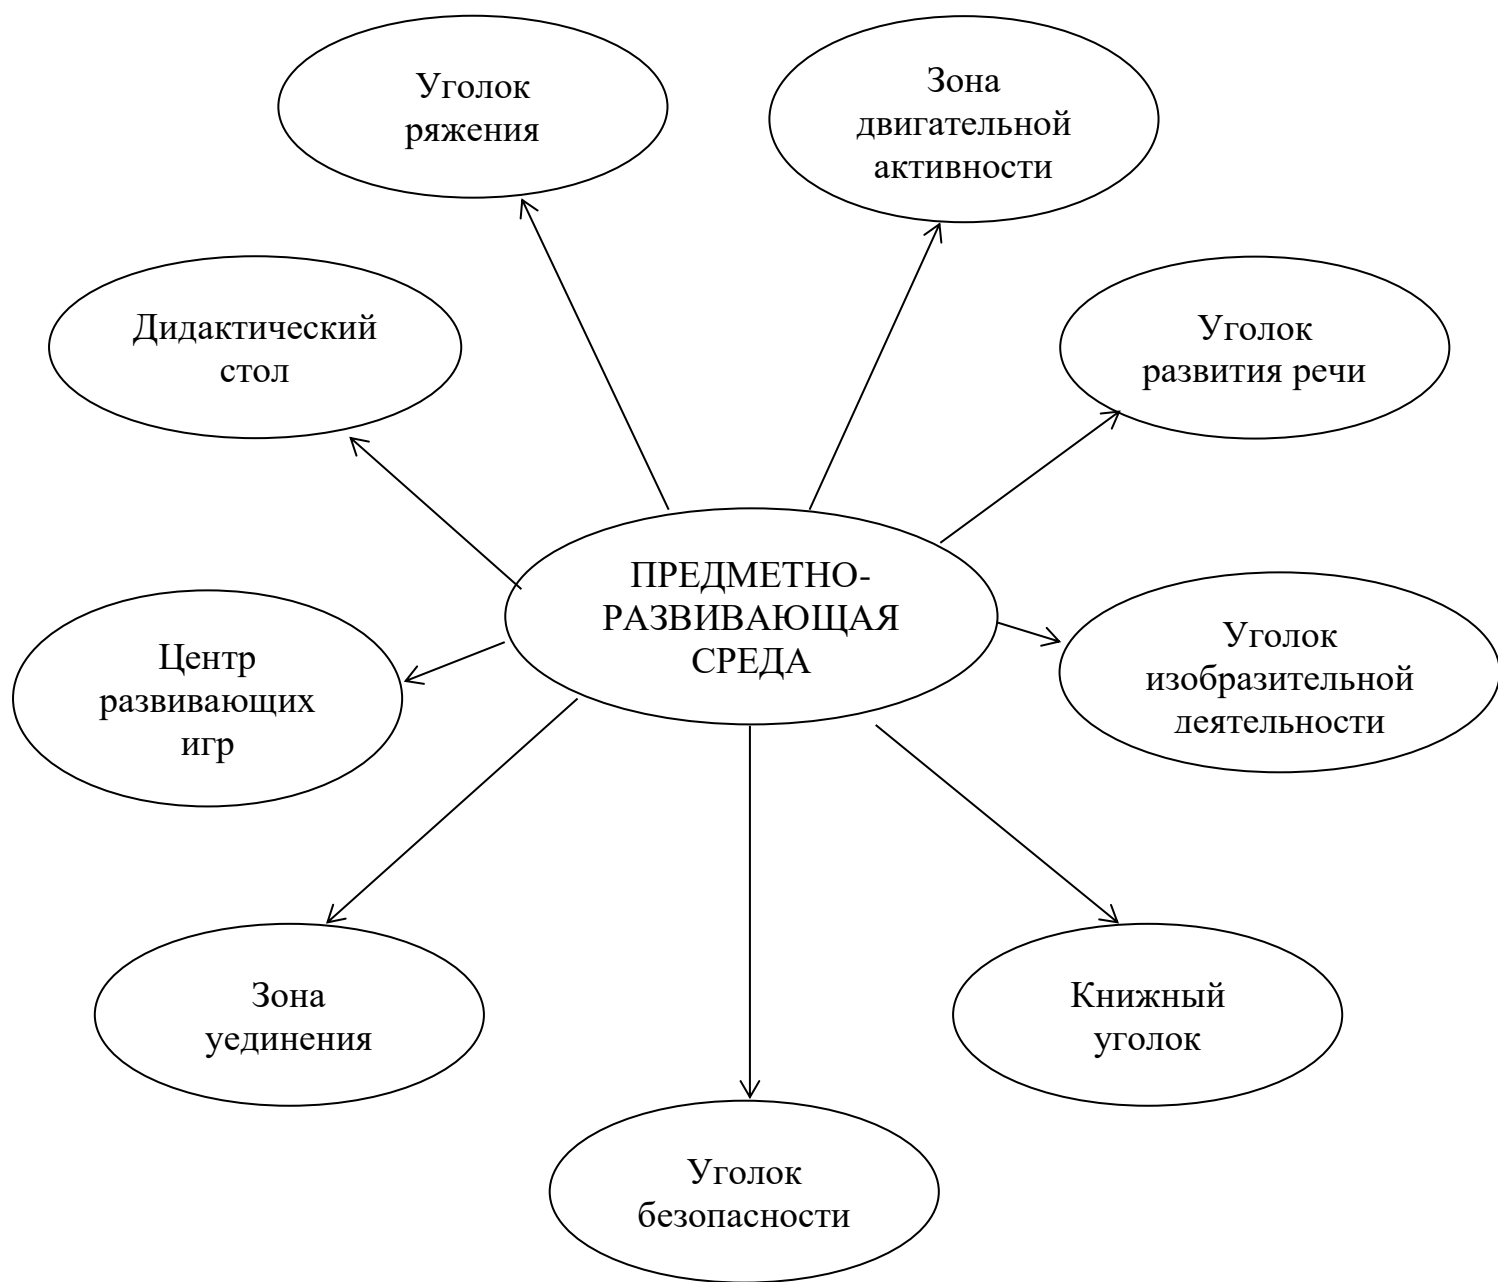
Уголок ряжения

Зона двигательной активности

Дидактический стол

Уголок развития речи

ПРЕДМЕТНО-РАЗВИВАЮЩАЯ СРЕДА

Центр развивающих игр

Уголок изобразительной деятельности

Зона уединения

Книжный уголок

Уголок безопасности